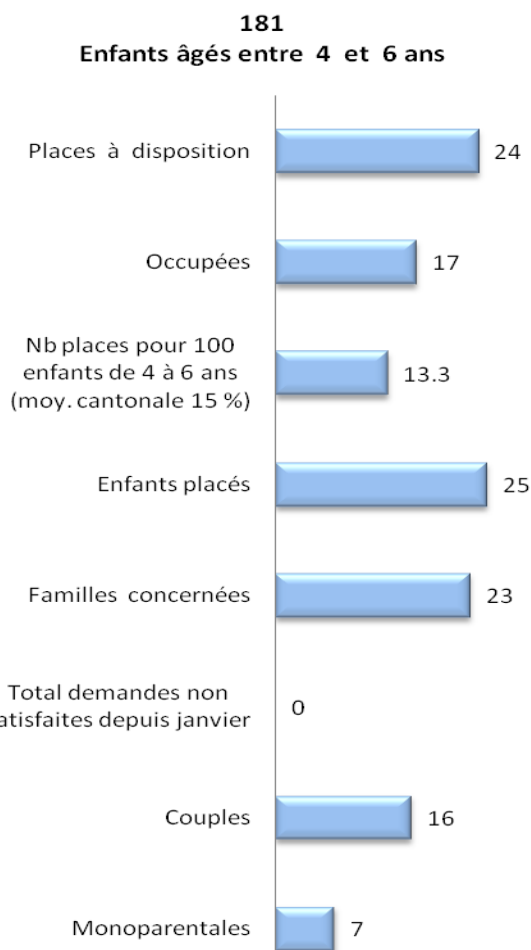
181
Enfants âgés entre 4 et 6 ans

Places à disposition 24

Occupées 17

Nb places pour 100 enfants de 4 à 6 ans (moy. cantonale 15 %) 13.3

Enfants placés 25

Familles concernées 23

Total demandes non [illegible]atisfaites depuis janvier 0

Couples 16

Monoparentales 7